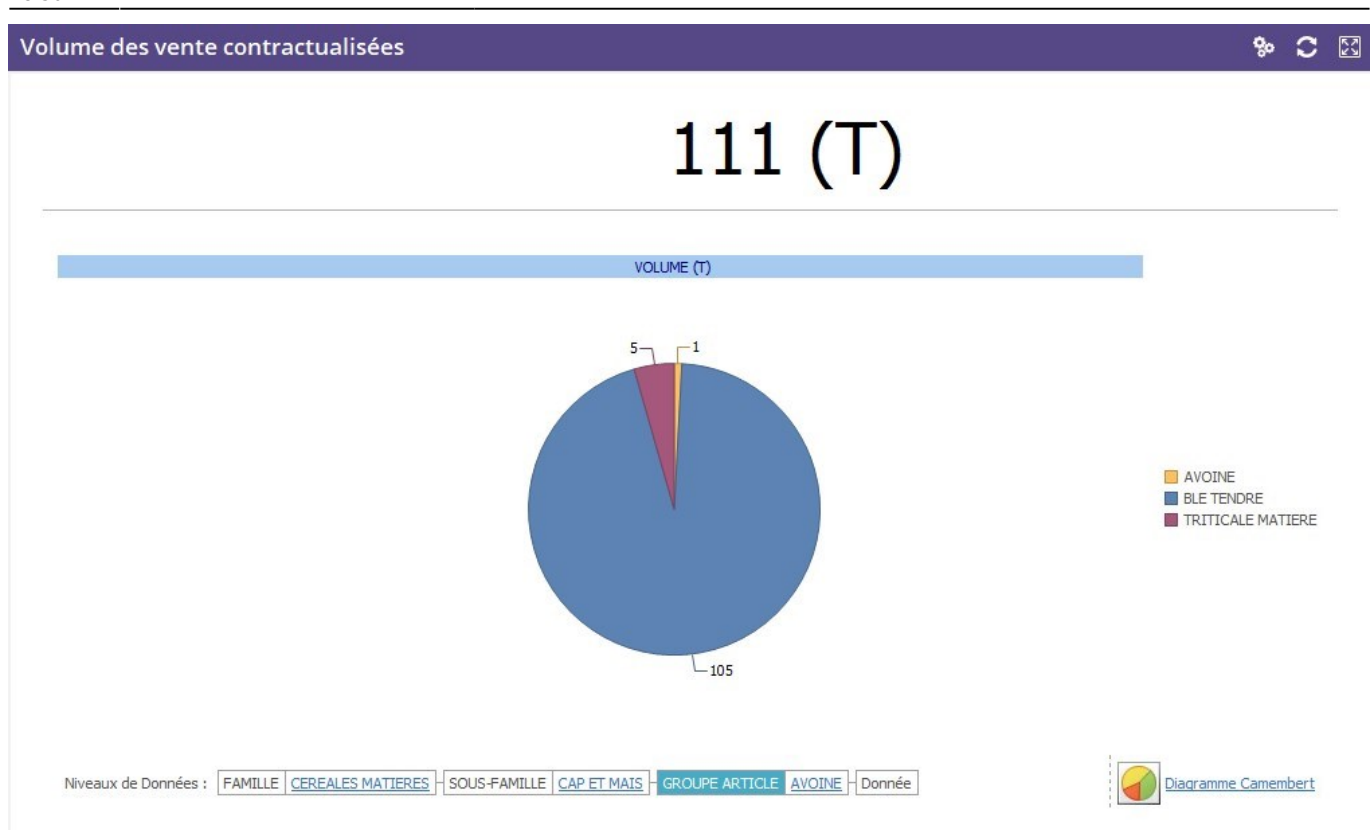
Volume des vente contractualisées

111 (T)

VOLUME (T)

5

1

105

AVOINE
BLE TENDRE
TRITICALE MATIERE

Niveaux de Données : FAMILLE CEREALES MATIERES SOUS-FAMILLE CAP ET MAIS GROUPE ARTICLE AVOINE Donnée

Diagramme Camembert